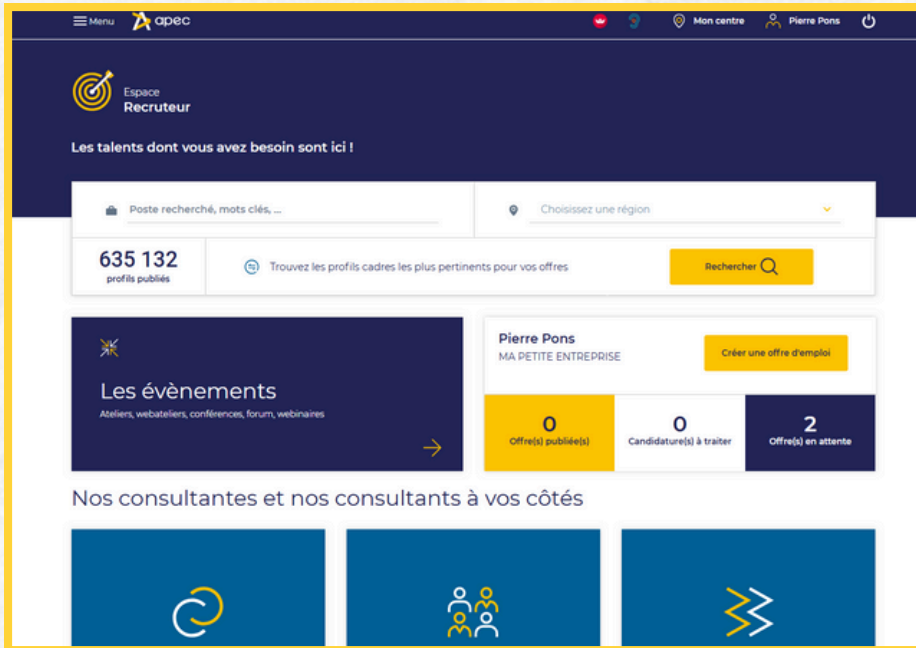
Menu apec

Mon centre Pierre Pons

Espace
Recruteur

Les talents dont vous avez besoin sont ici !

Poste recherché, mots clés, ...

Choisissez une région

635 132
profils publiés

Trouvez les profils cadres les plus pertinents pour vos offres

Rechercher

Les évènements
Ateliers, webateliers, conférences, forum, webinaires

Pierre Pons
MA PETITE ENTREPRISE

Créer une offre d'emploi

0
Offre(s) publiée(s)

0
Candidature(s) à traiter

2
Offre(s) en attente

Nos consultantes et nos consultants à vos côtés